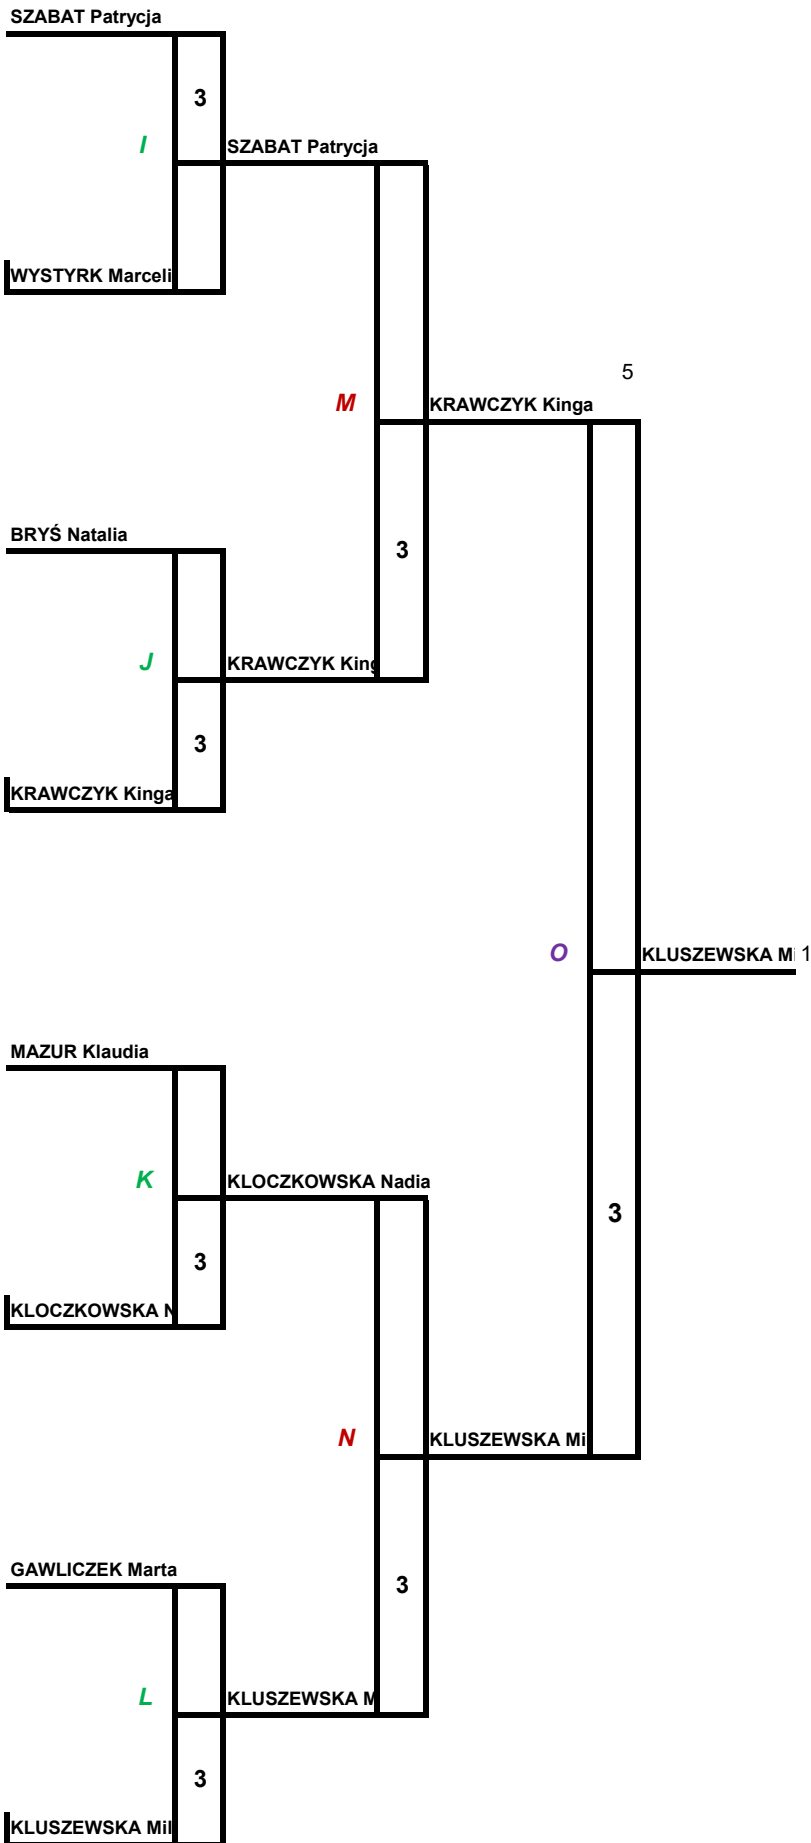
SZABAT Patrycja
3
I
SZABAT Patrycja
WYSTYRK Marceli
5
M
KRAWCZYK Kinga
BRYŚ Natalia
3
J
KRAWCZYK King
3
KRAWCZYK Kinga
O
KLUSZEWSKA Mi 1
MAZUR Klaudia
K
KLOCZKOWSKA Nadia
3
3
KLOCZKOWSKA N
N
KLUSZEWSKA Mi
GAWLICZEK Marta
3
L
KLUSZEWSKA M
3
KLUSZEWSKA Mil